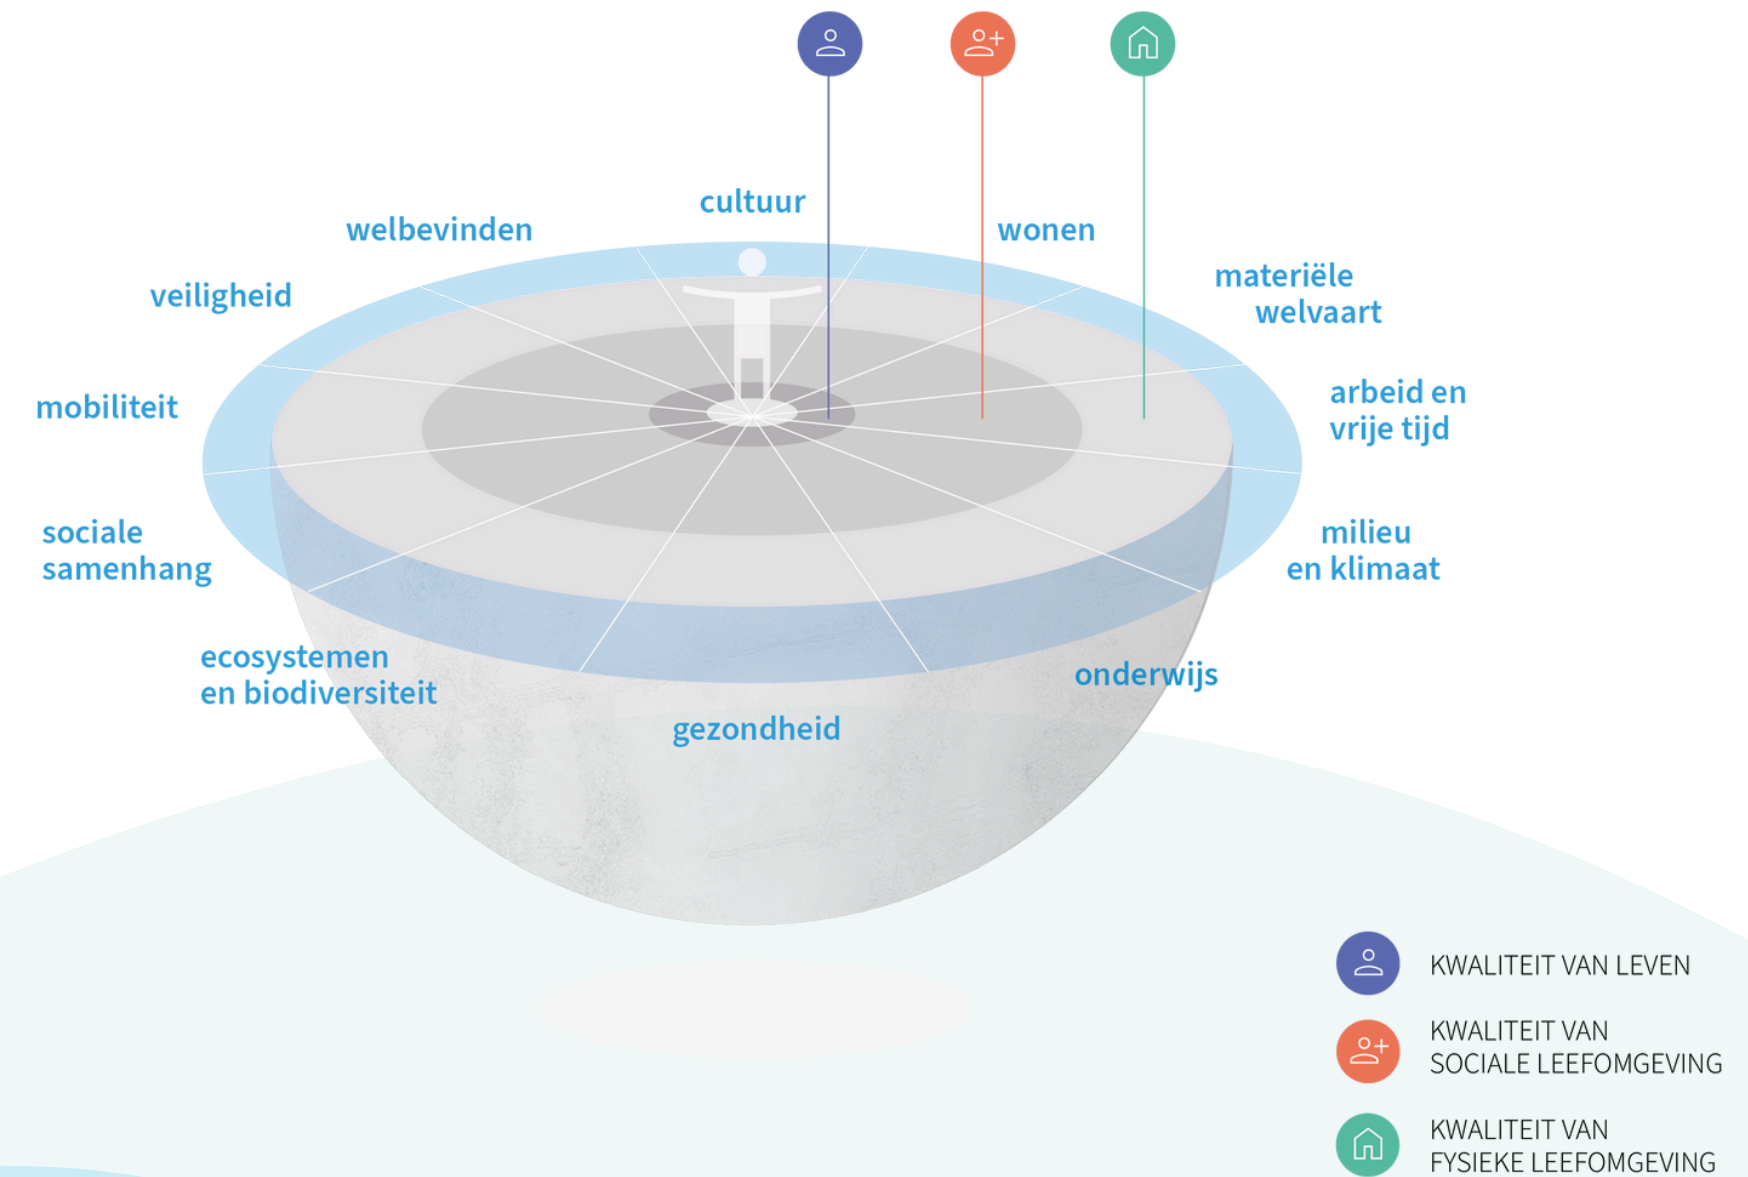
cultuur

welbevinden

wonen

veiligheid

materiële welvaart

mobiliteit

arbeid en vrije tijd

sociale samenhang

milieu en klimaat

ecosystemen en biodiversiteit

onderwijs

gezondheid

KWALITEIT VAN LEVEN

KWALITEIT VAN SOCIALE LEEFOMGEVING

KWALITEIT VAN FYSIEKE LEEFOMGEVING